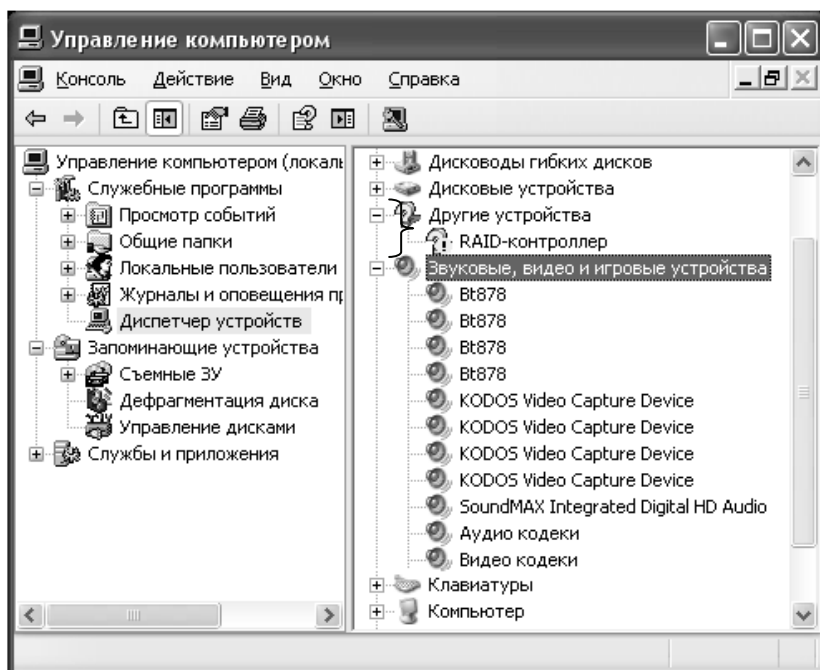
Управление компьютером

Консоль Действие Вид Окно Справка

Управление компьютером (локаль
Служебные программы
Просмотр событий
Общие папки
Локальные пользователи
Журналы и оповещения пр
Диспетчер устройств
Запоминающие устройства
Съемные ЗУ
Дефрагментация диска
Управление дисками
Службы и приложения

Дисководы гибких дисков
Дисковые устройства
Другие устройства
RAID-контроллер
Звуковые, видео и игровые устройства
Bt878
Bt878
Bt878
Bt878
KODOS Video Capture Device
KODOS Video Capture Device
KODOS Video Capture Device
KODOS Video Capture Device
SoundMAX Integrated Digital HD Audio
Аудио кодеки
Видео кодеки
Клавиатуры
Компьютер